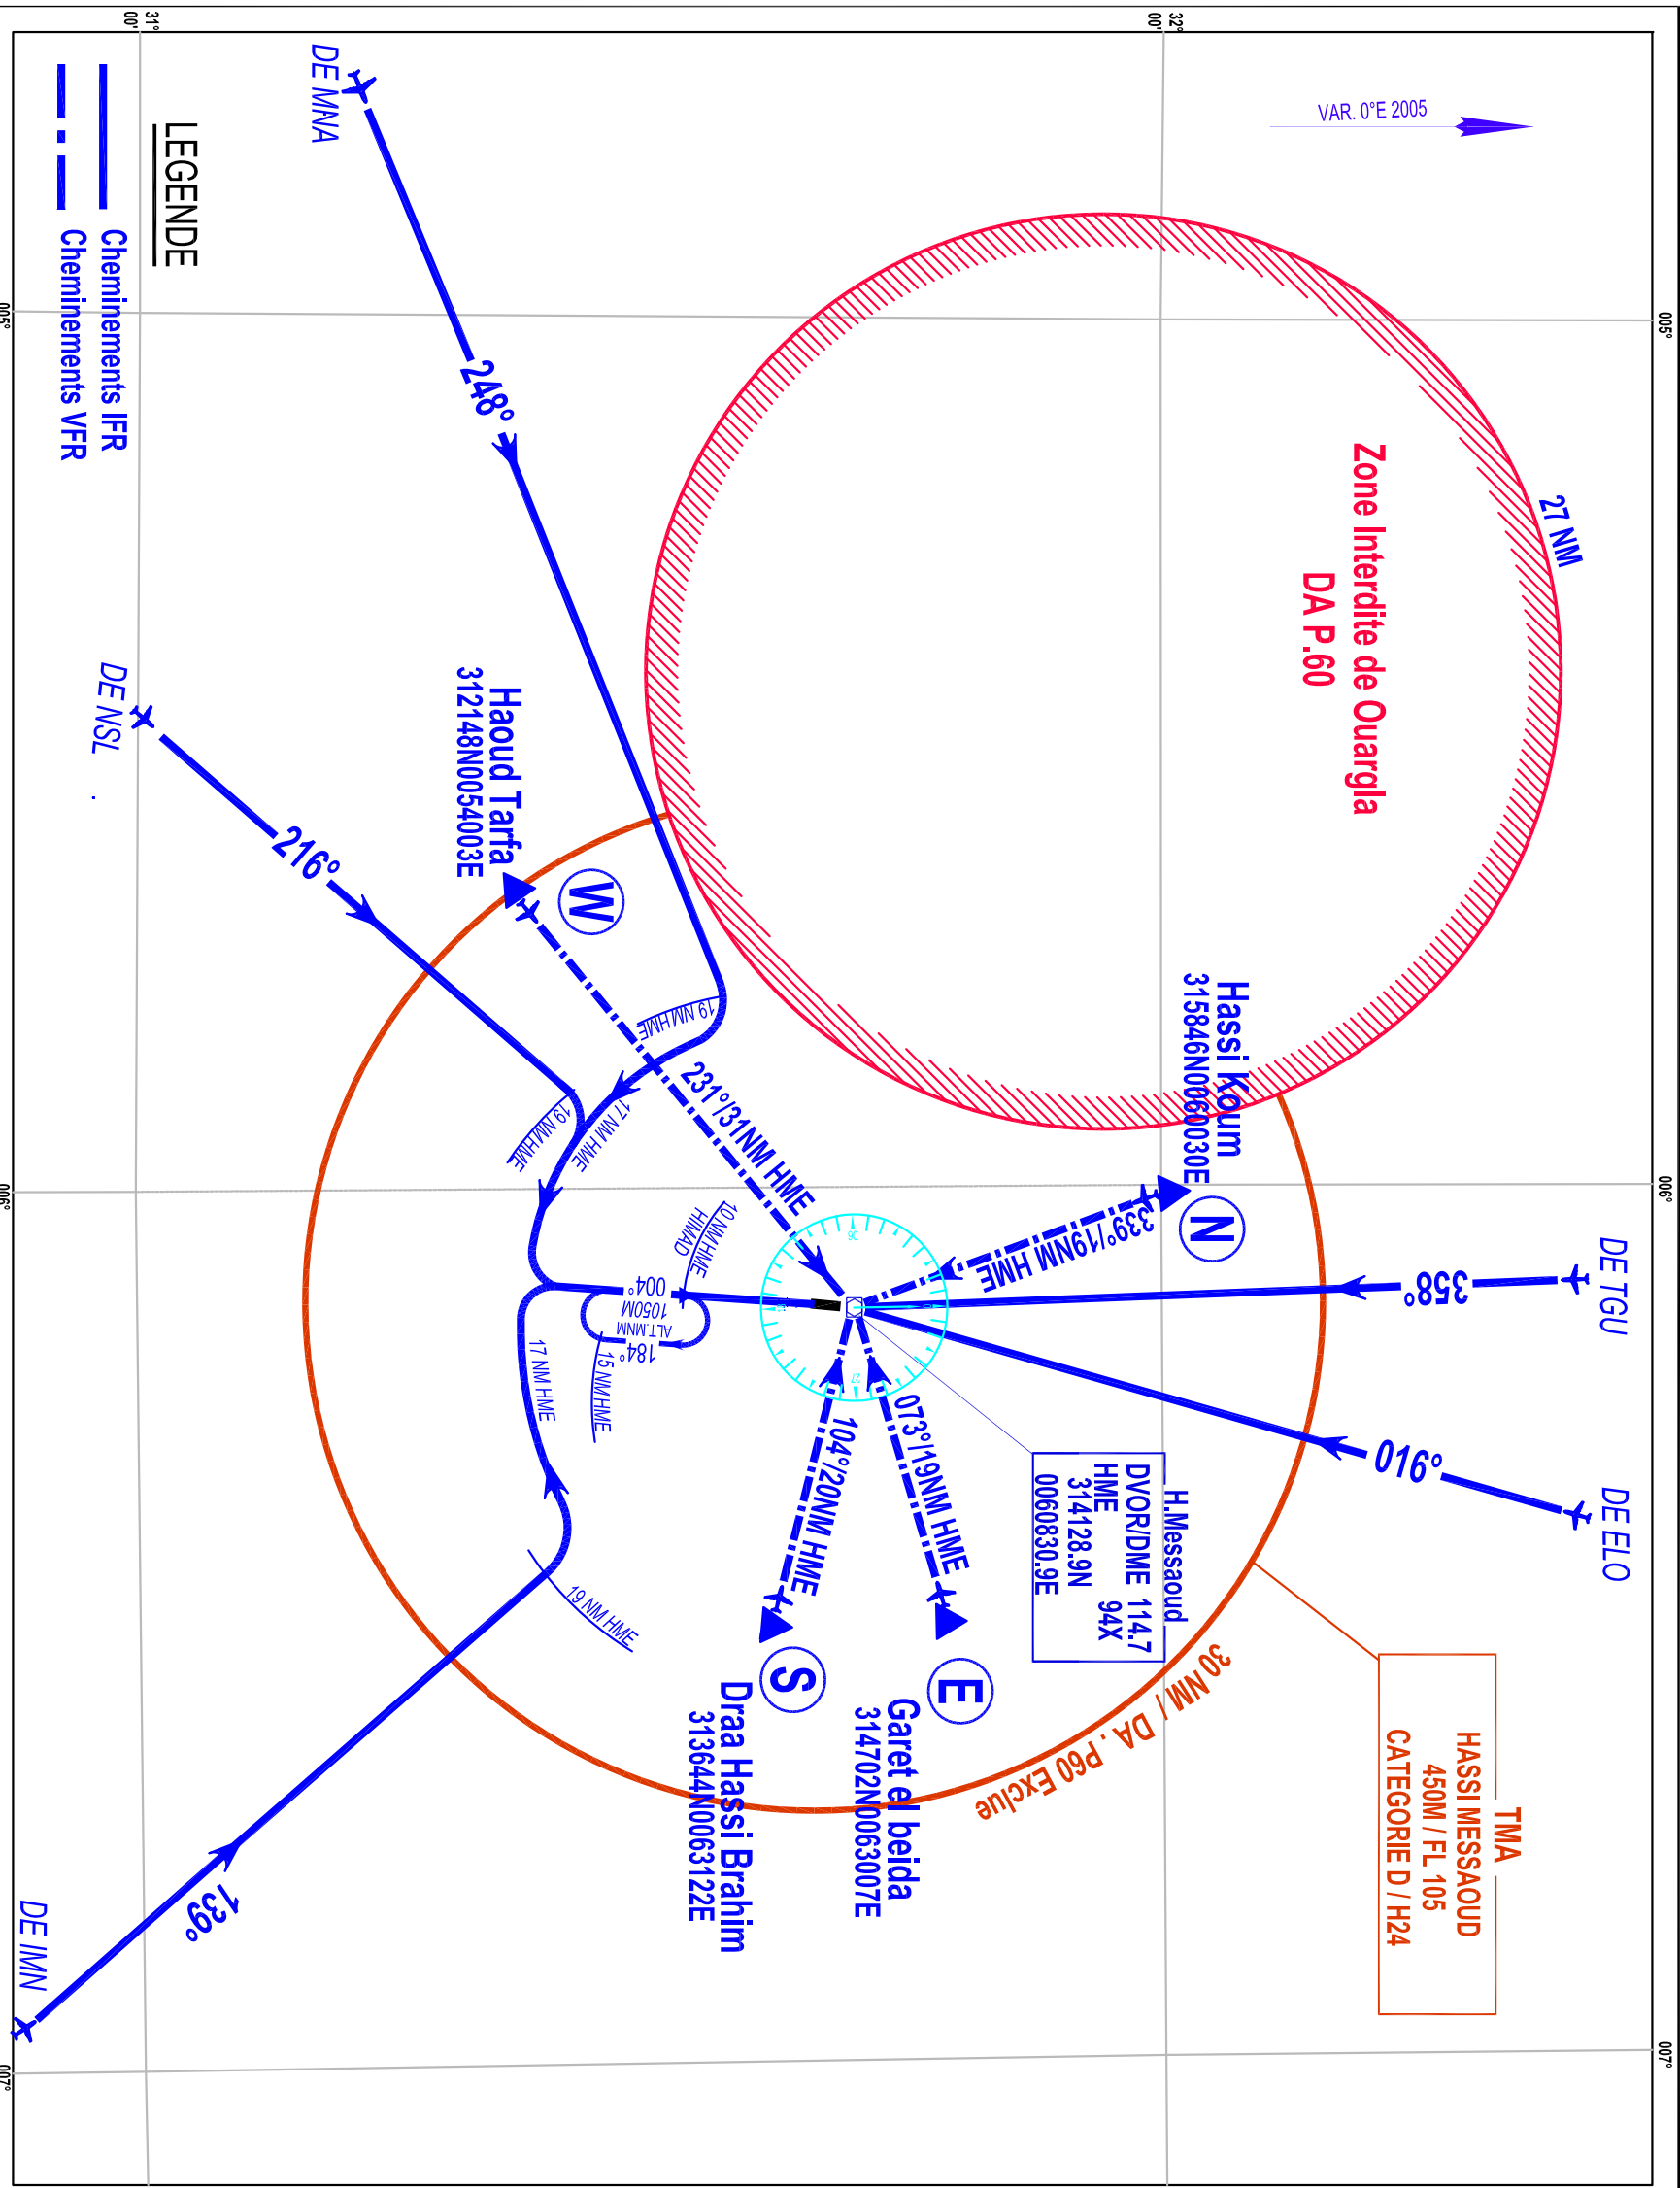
31° 00'

32° 00'

005°

006°

007°

VAR. 0°E 2005

LEGENDE

Cheminements IFR

Cheminements VFR

DE MNA

248°

DE NSL

216°

DE IMN

139°

Zone Interdite de Ouargla
DA P.60

27 NM

Haoud Tarfa
312148N0054003E

W

19 NM HME

231°/31NM HME

19 NM HME

17 NM HME

10 NM HME
HMAD

004°
1050M
ALT.MNM
184°

17 NM HME

15 NM HME

19 NM HME

Hassi Koum
315846N0060030E

N

339°/19NM HME

DE TGU

358°

016°

DE ELO

H.Messaoud
DVOR/DME 114.7
HME 94X
314128.9N
0060830.9E

073°/19NM HME

104°/20NM HME

E

Garet el beida
314702N0063007E

S

Draa Hassi Brahim
313644N0063122E

30 NM / DA . P60 Exclue

TMA
HASSI MESSAOUD
450M / FL 105
CATEGORIE D / H24